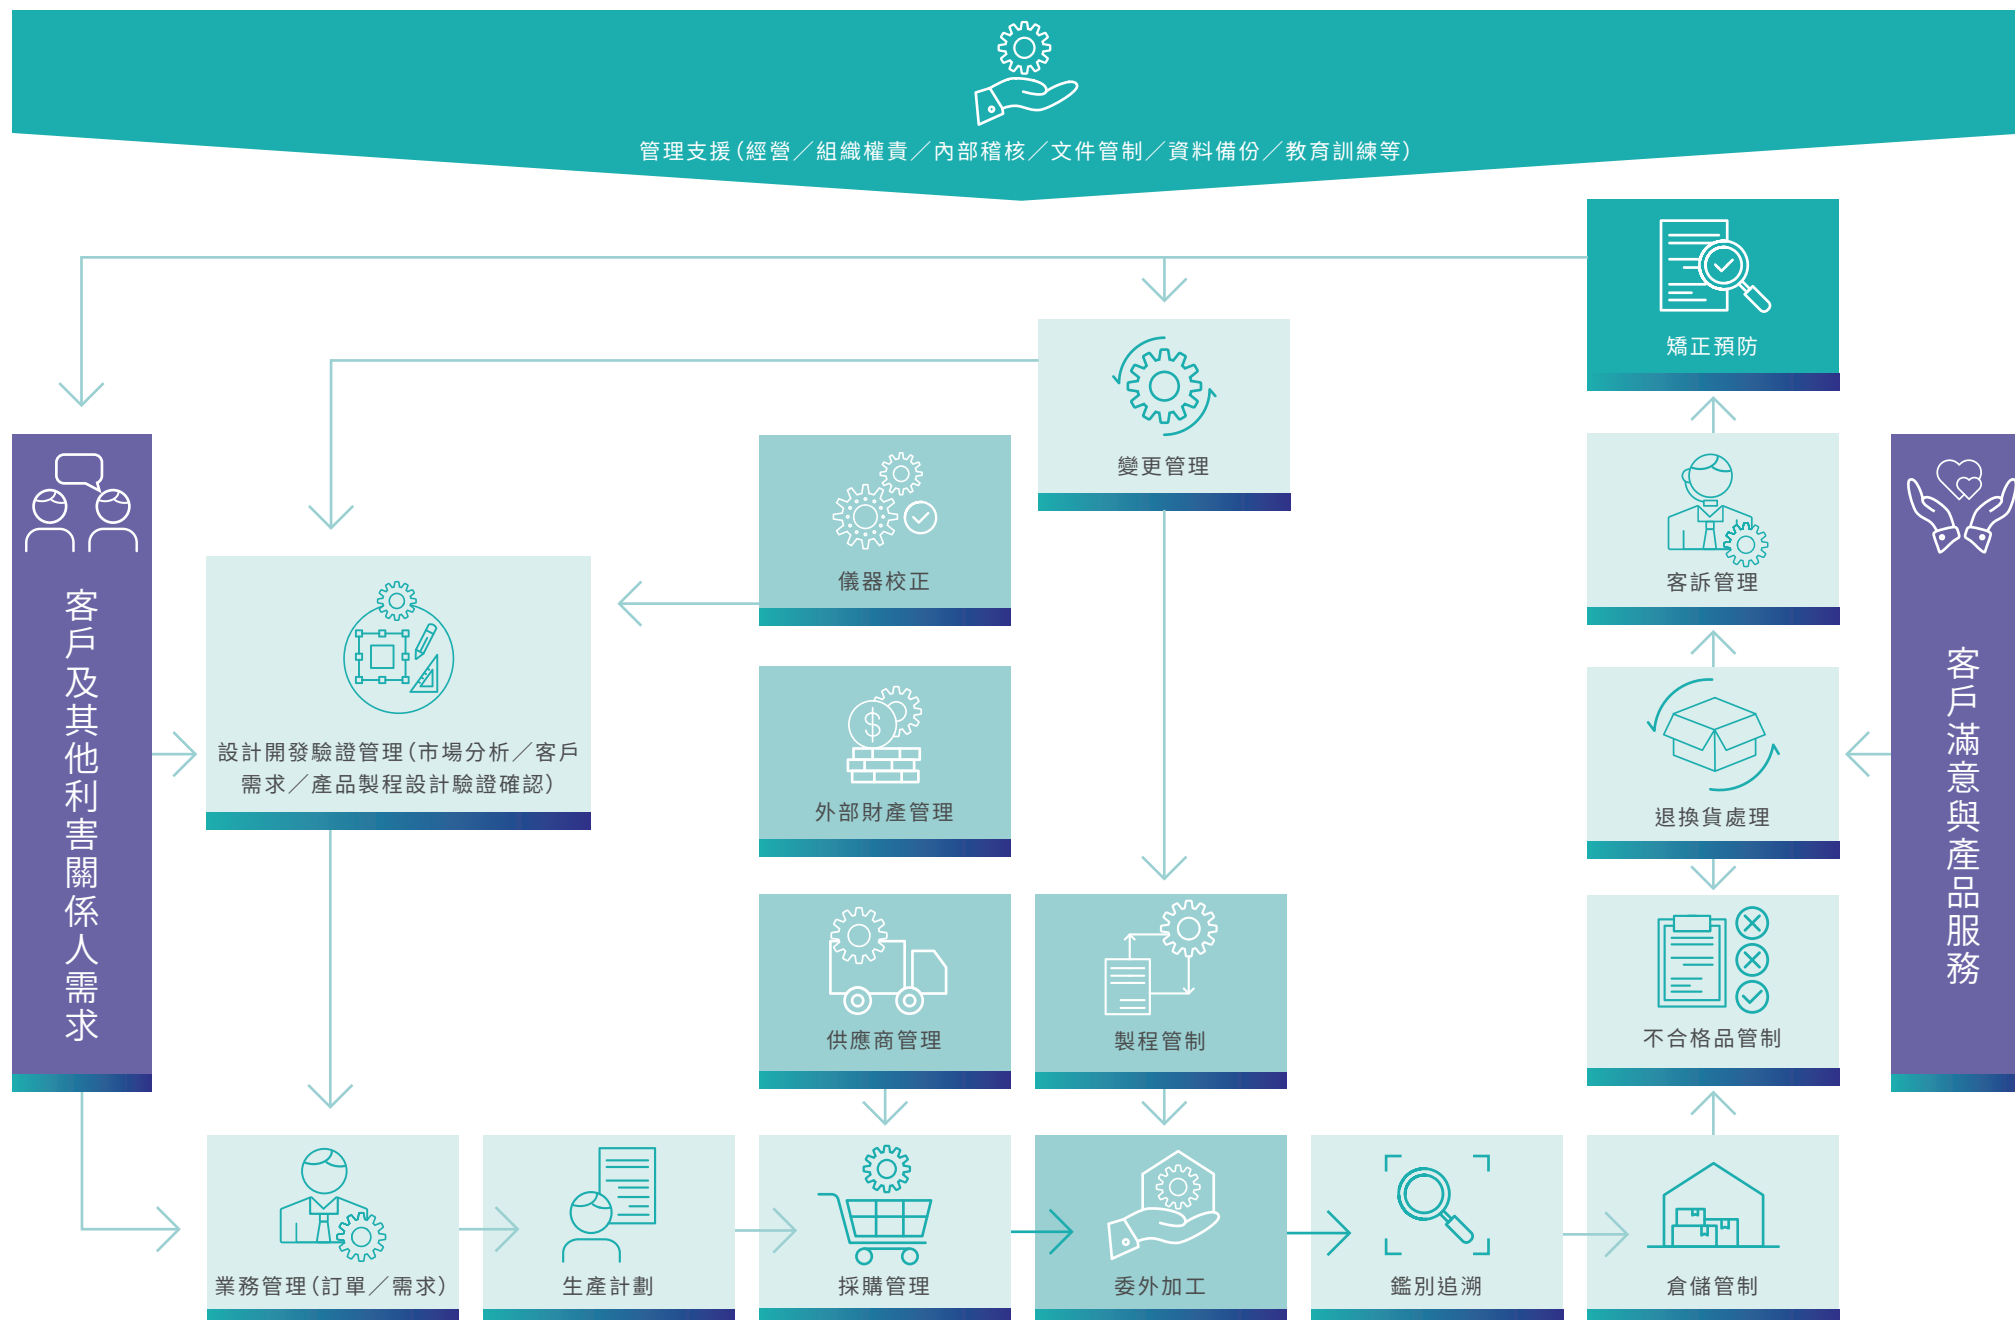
管理支援(經營/組織權責/內部稽核/文件管制/資料備份/教育訓練等)

矯正預防

變更管理

客戶及其他利害關係人需求

儀器校正

客訴管理

客戶滿意與產品服務

設計開發驗證管理(市場分析/客戶需求/產品製程設計驗證確認)

外部財產管理

退換貨處理

供應商管理

製程管制

不合格品管制

業務管理(訂單/需求)

生產計劃

採購管理

委外加工

鑑別追溯

倉儲管制